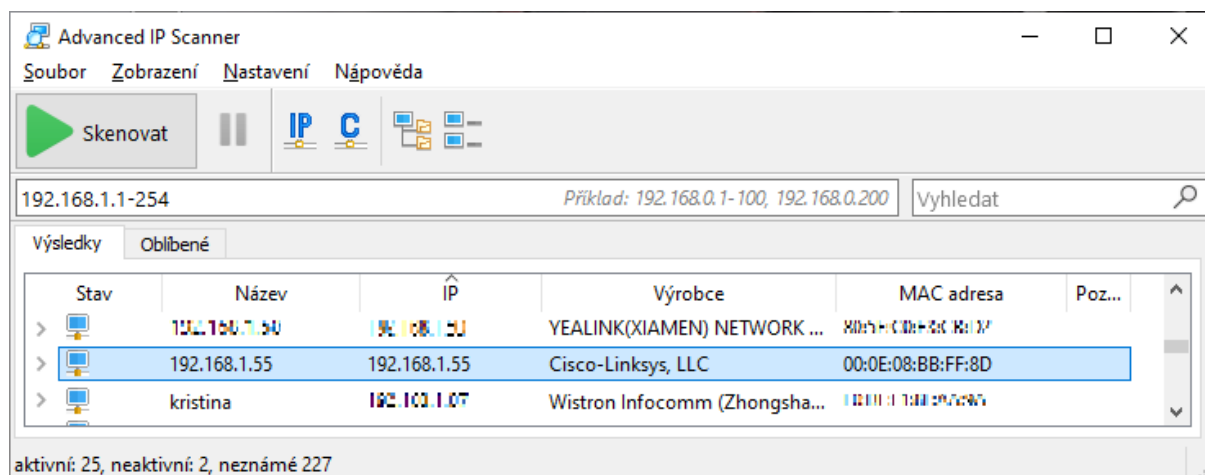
Advanced IP Scanner

Soubor Zobrazení Nastavení Nápověda

Skenovat

IP C

192.168.1.1-254

Příklad: 192.168.0.1-100, 192.168.0.200

Vyhledat

Výsledky Oblíbené

| Stav | Název | IP | Výrobce | MAC adresa | Poz... |
|---|---|---|---|---|---|
| | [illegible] | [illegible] | YEALINK(XIAMEN) NETWORK ... | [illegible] | |
| | 192.168.1.55 | 192.168.1.55 | Cisco-Linksys, LLC | 00:0E:08:BB:FF:8D | |
| | kristina | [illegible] | Wistron Infocomm (Zhongsha... | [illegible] | |

aktivní: 25, neaktivní: 2, neznámé 227